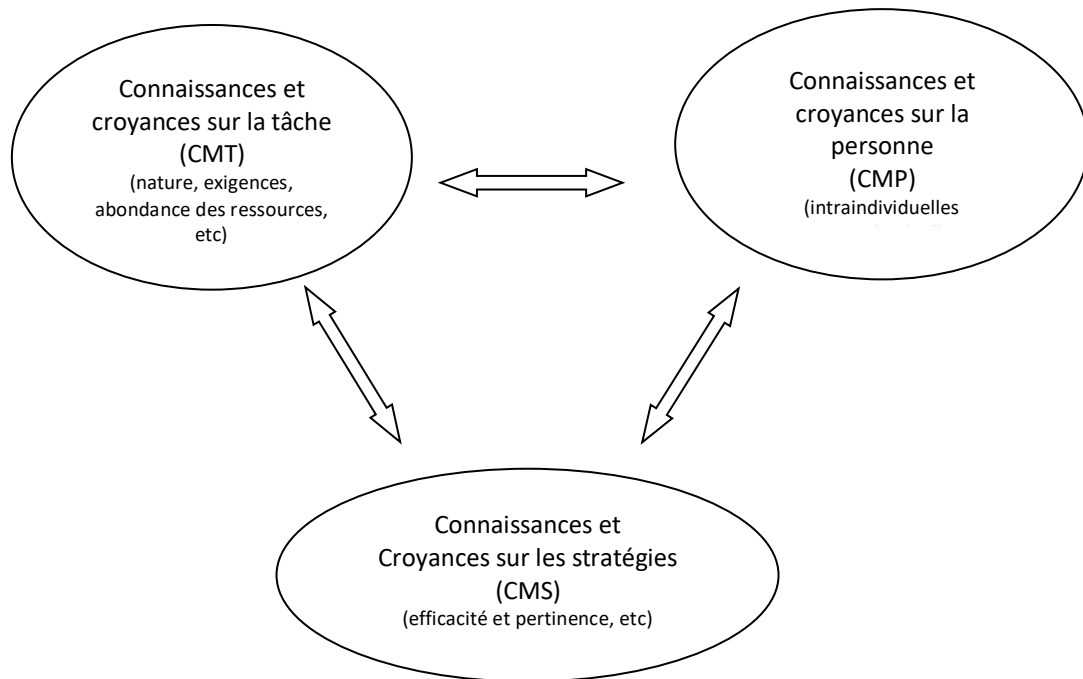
Connaissances et croyances sur la tâche (CMT)
(nature, exigences, abondance des ressources, etc)

Connaissances et croyances sur la personne (CMP)
(intraindividuelles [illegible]

Connaissances et Croyances sur les stratégies (CMS)
(efficacité et pertinence, etc)